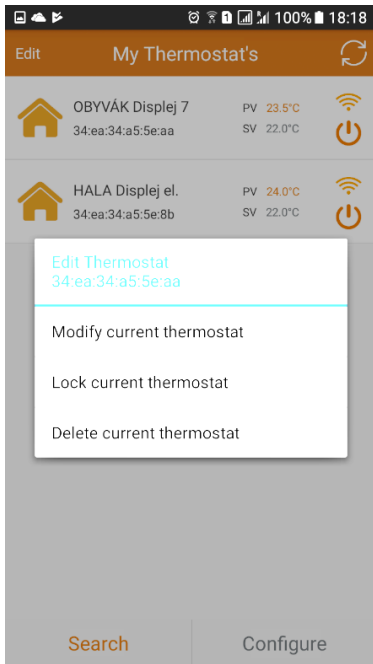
100% 18:18

Edit My Thermostat's

OBYVÁK Displej 7
34:ea:34:a5:5e:aa
PV 23.5°C
SV 22.0°C

HALA Displej el.
34:ea:34:a5:5e:8b
PV 24.0°C
SV 22.0°C

Edit Thermostat
34:ea:34:a5:5e:aa

Modify current thermostat

Lock current thermostat

Delete current thermostat

Search Configure